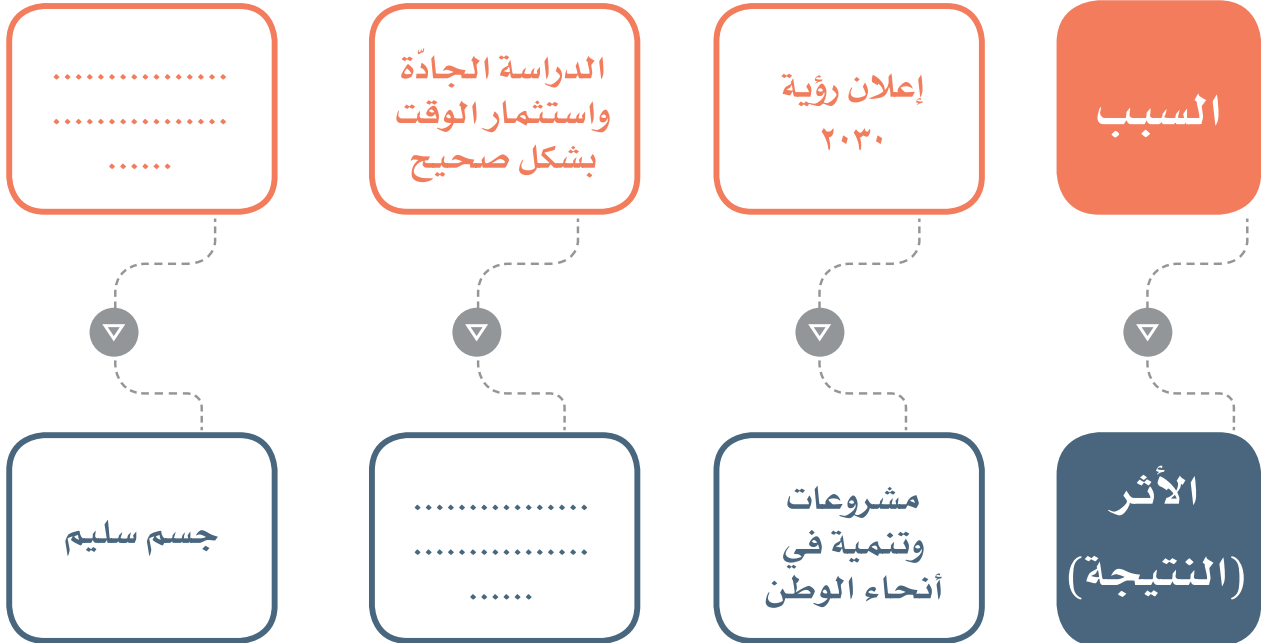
السبب

إعلان رؤية ٢٠٣٠

الدراسة الجادّة واستثمار الوقت بشكل صحيح

................
................
......

الأثر (النتيجة)

مشروعات وتنمية في أنحاء الوطن

................
................
......

جسم سليم